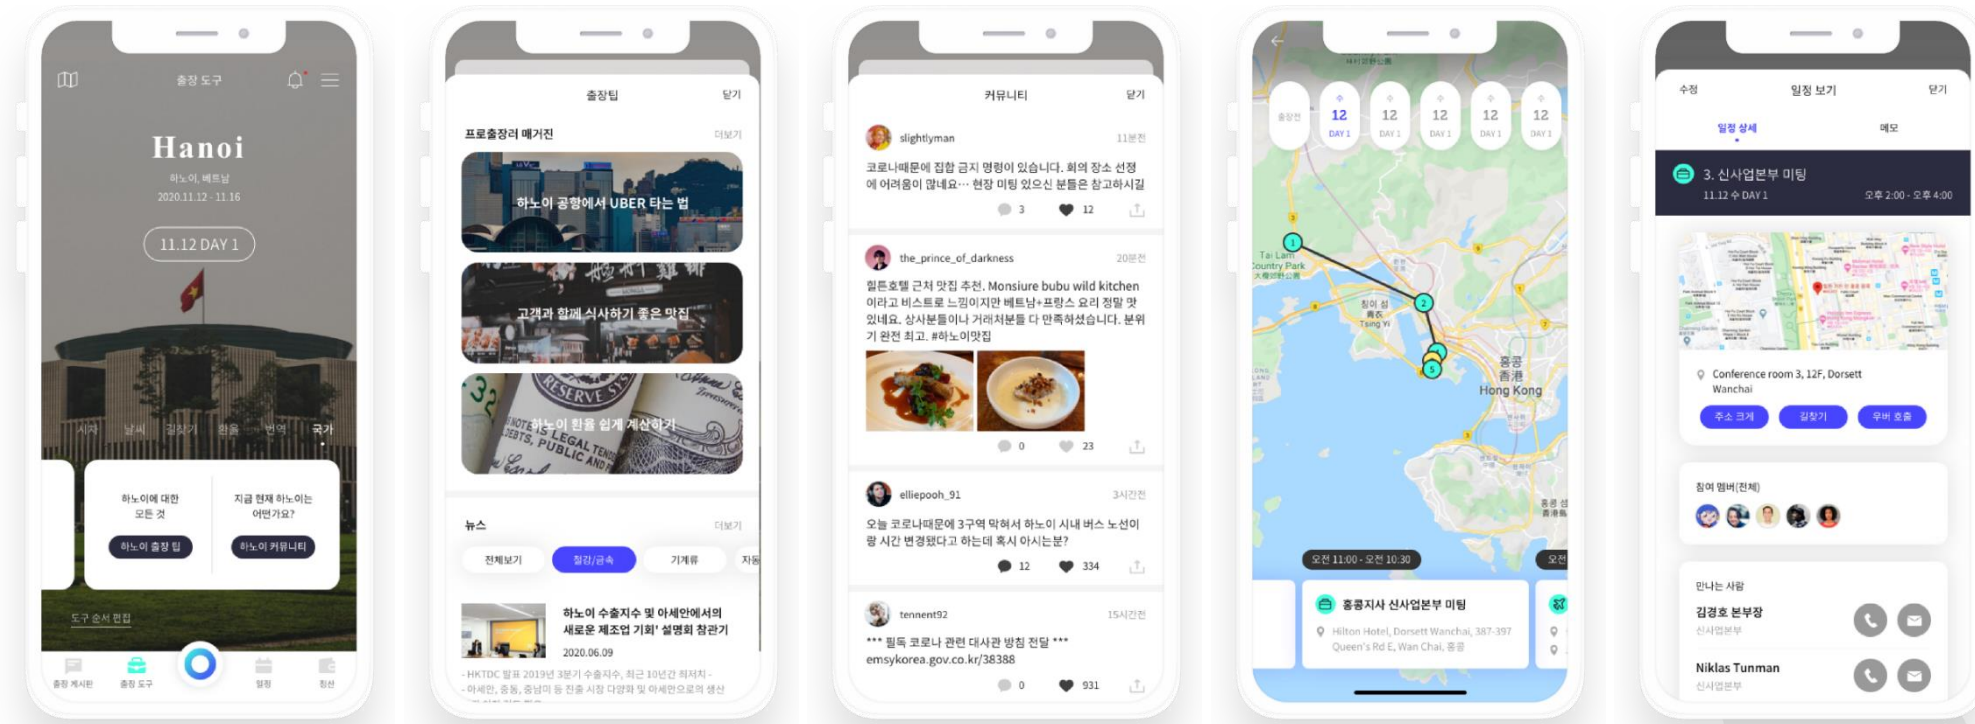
출장 도구

Hanoi

하노이, 베트남

2020.11.12 - 11.16

11.12 DAY 1

시차 날씨 길찾기 환율 번역 국가

하노이에 대한 모든 것

하노이 출장 팁

지금 현재 하노이는 어떤가요?

하노이 커뮤니티

도구 순서 편집

출장 게시판 출장 도구 일정 정산

출장팁 닫기

프로출장러 매거진 더보기

하노이 공항에서 UBER 타는 법

고객과 함께 식사하기 좋은 맛집

하노이 환율 쉽게 계산하기

뉴스 더보기

전체보기 철강/금속 기계류 자동

하노이 수출지수 및 아세안에서의 새로운 제조업 기회' 설명회 참관기

2020.06.09

- HKTDC 발표 2019년 3분기 수출지수, 최근 10년간 최저치 -

- 아세안, 중동, 중남미 등 진출 시장 다양화 및 아세안으로의 생산

커뮤니티 닫기

slightlyman 11분전

코로나때문에 집합 금지 명령이 있습니다. 회의 장소 선정에 어려움이 많네요… 현장 미팅 있으신 분들은 참고하시길

3 12

the_prince_of_darkness 20분전

힐튼호텔 근처 맛집 추천. Monsiure bubu wild kitchen 이라고 비스트로 느낌이지만 베트남+프랑스 요리 정말 맛있네요. 상사분들이나 거래처분들 다 만족하셨습니다. 분위기 완전 최고. #하노이맛집

0 23

elliepooh_91 3시간전

오늘 코로나때문에 3구역 막혀서 하노이 시내 버스 노선이랑 시간 변경됐다고 하는데 혹시 아시는분?

12 334

tennent92 15시간전

*** 필독 코로나 관련 대사관 방침 전달 ***
emsykorea.gov.co.kr/38388

0 931

12 DAY 1 12 DAY 1 12 DAY 1 12 DAY 1 12 DAY 1

Tai Lam Country Park

Hong Kong

오전 11:00 - 오전 10:30

홍콩지사 신사업본부 미팅

Hilton Hotel, Dorsett Wanchai, 387-397 Queen's Rd E, Wan Chai, 홍콩

수정 일정 보기 닫기

일정 상세 메모

3. 신사업본부 미팅

11.12 수 DAY 1 오후 2:00 - 오후 4:00

Conference room 3, 12F, Dorsett Wanchai

주소 크게 길찾기 우버 호출

참여 멤버(전체)

만나는 사람

김경호 본부장

신사업본부

Niklas Tunman

신사업본부